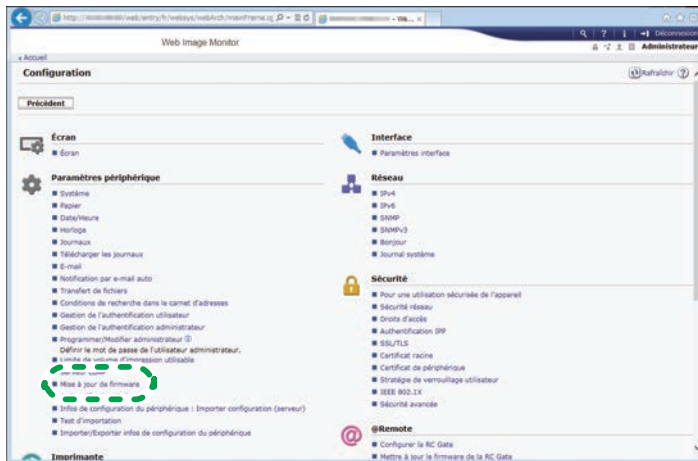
http://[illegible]/web/entry/fr/websys/webArch/mainFrame.cg
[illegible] - We...
Web Image Monitor
Déconnexion
Administrateur
Accueil
Configuration
Rafraîchir
Précédent

Écran
Écran

Paramètres périphérique
Système
Papier
Date/Heure
Horloge
Journaux
Télécharger les journaux
E-mail
Notification par e-mail auto
Transfert de fichiers
Conditions de recherche dans le carnet d'adresses
Gestion de l'authentification utilisateur
Gestion de l'authentification administrateur
Programmer/Modifier administrateur
Définir le mot de passe de l'utilisateur administrateur.
Limite de volume d'impression utilisable
Serveur LDAP
Mise à jour de firmware
Infos de configuration du périphérique : Importer configuration (serveur)
Test d'importation
Importer/Exporter infos de configuration du périphérique

Imprimante

Interface
Paramètres interface

Réseau
IPv4
IPv6
SNMP
SNMPv3
Bonjour
Journal système

Sécurité
Pour une utilisation sécurisée de l'appareil
Sécurité réseau
Droits d'accès
Authentification IPP
SSL/TLS
Certificat racine
Certificat de périphérique
Stratégie de verrouillage utilisateur
IEEE 802.1X
Sécurité avancée

@Remote
Configurer la RC Gate
Mettre à jour le firmware de la RC Gate